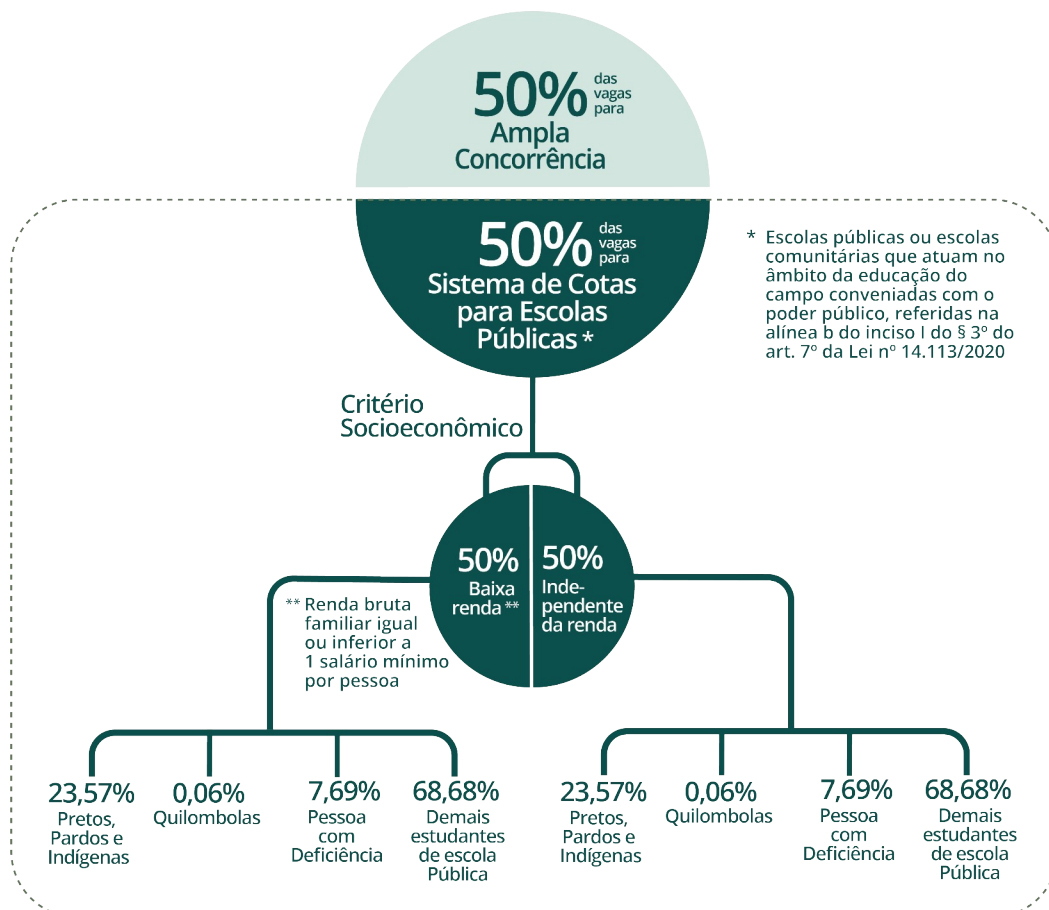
50% das vagas para Ampla Concorrência

50% das vagas para Sistema de Cotas para Escolas Públicas *

* Escolas públicas ou escolas comunitárias que atuam no âmbito da educação do campo conveniadas com o poder público, referidas na alínea b do inciso I do § 3º do art. 7º da Lei nº 14.113/2020

Critério Socioeconômico

50% Baixa renda **

50% Independente da renda

** Renda bruta familiar igual ou inferior a 1 salário mínimo por pessoa

23,57% Pretos, Pardos e Indígenas

0,06% Quilombolas

7,69% Pessoa com Deficiência

68,68% Demais estudantes de escola Pública

23,57% Pretos, Pardos e Indígenas

0,06% Quilombolas

7,69% Pessoa com Deficiência

68,68% Demais estudantes de escola Pública